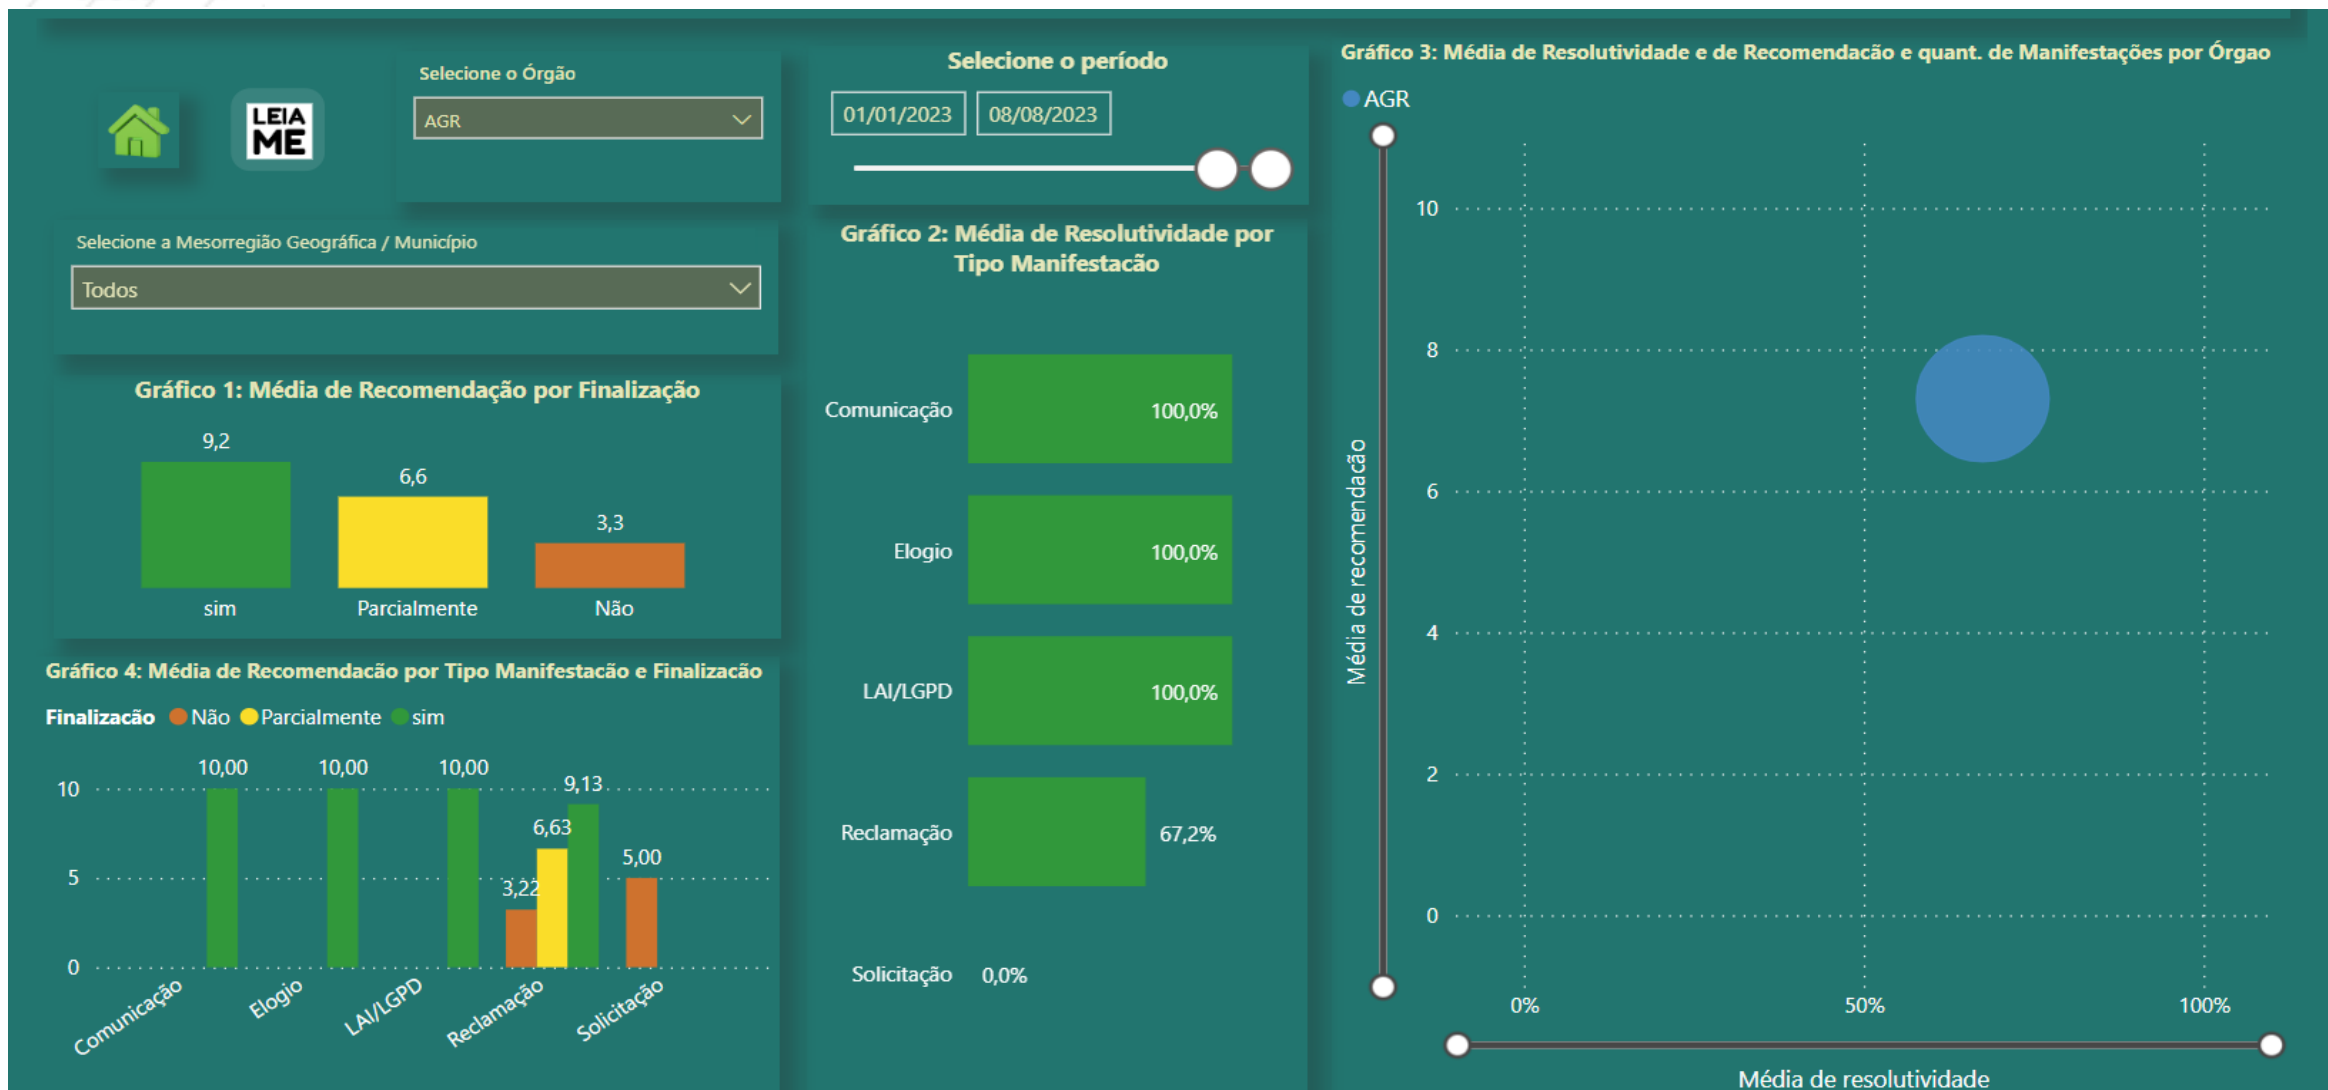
LEIA ME

Selecione o Órgão
AGR

Selecione o período
01/01/2023 08/08/2023

Gráfico 3: Média de Resolutividade e de Recomendacão e quant. de Manifestações por Órgao
AGR

Selecione a Mesorregião Geográfica / Município
Todos

Gráfico 2: Média de Resolutividade por Tipo Manifestacão

Gráfico 1: Média de Recomendação por Finalização
9,2
6,6
3,3
sim
Parcialmente
Não

Comunicação 100,0%
Elogio 100,0%
LAI/LGPD 100,0%
Reclamação 67,2%
Solicitação 0,0%

Gráfico 4: Média de Recomendacão por Tipo Manifestacão e Finalizacão
Finalizacão Não Parcialmente sim
10,00 10,00 10,00 9,13 6,63 3,22 5,00
10
5
0
Comunicação Elogio LAI/LGPD Reclamação Solicitação

Média de recomendacão
10
8
6
4
2
0
0% 50% 100%
Média de resolutividade